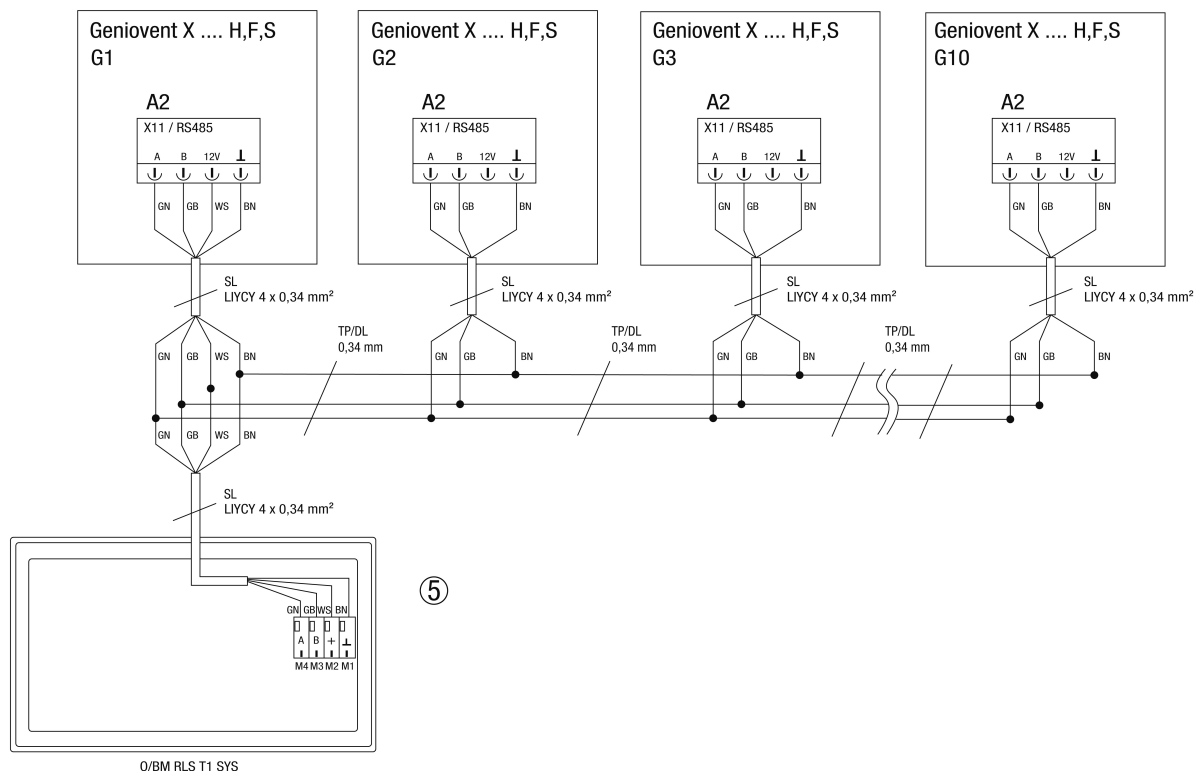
Geniovent X .... H,F,S
G1

A2
X11 / RS485
A B 12V ⊥
GN GB WS BN

SL
LIYCY 4 x 0,34 mm²

Geniovent X .... H,F,S
G2

A2
X11 / RS485
A B 12V ⊥
GN GB BN

SL
LIYCY 4 x 0,34 mm²

Geniovent X .... H,F,S
G3

A2
X11 / RS485
A B 12V ⊥
GN GB BN

SL
LIYCY 4 x 0,34 mm²

Geniovent X .... H,F,S
G10

A2
X11 / RS485
A B 12V ⊥
GN GB BN

SL
LIYCY 4 x 0,34 mm²

GN GB WS BN
TP/DL
0,34 mm
GN GB BN
TP/DL
0,34 mm
GN GB BN
TP/DL
0,34 mm
GN GB BN

GN GB WS BN

SL
LIYCY 4 x 0,34 mm²

⑤

GN GB WS BN
A B + ⊥
M4 M3 M2 M1

O/BM RLS T1 SYS